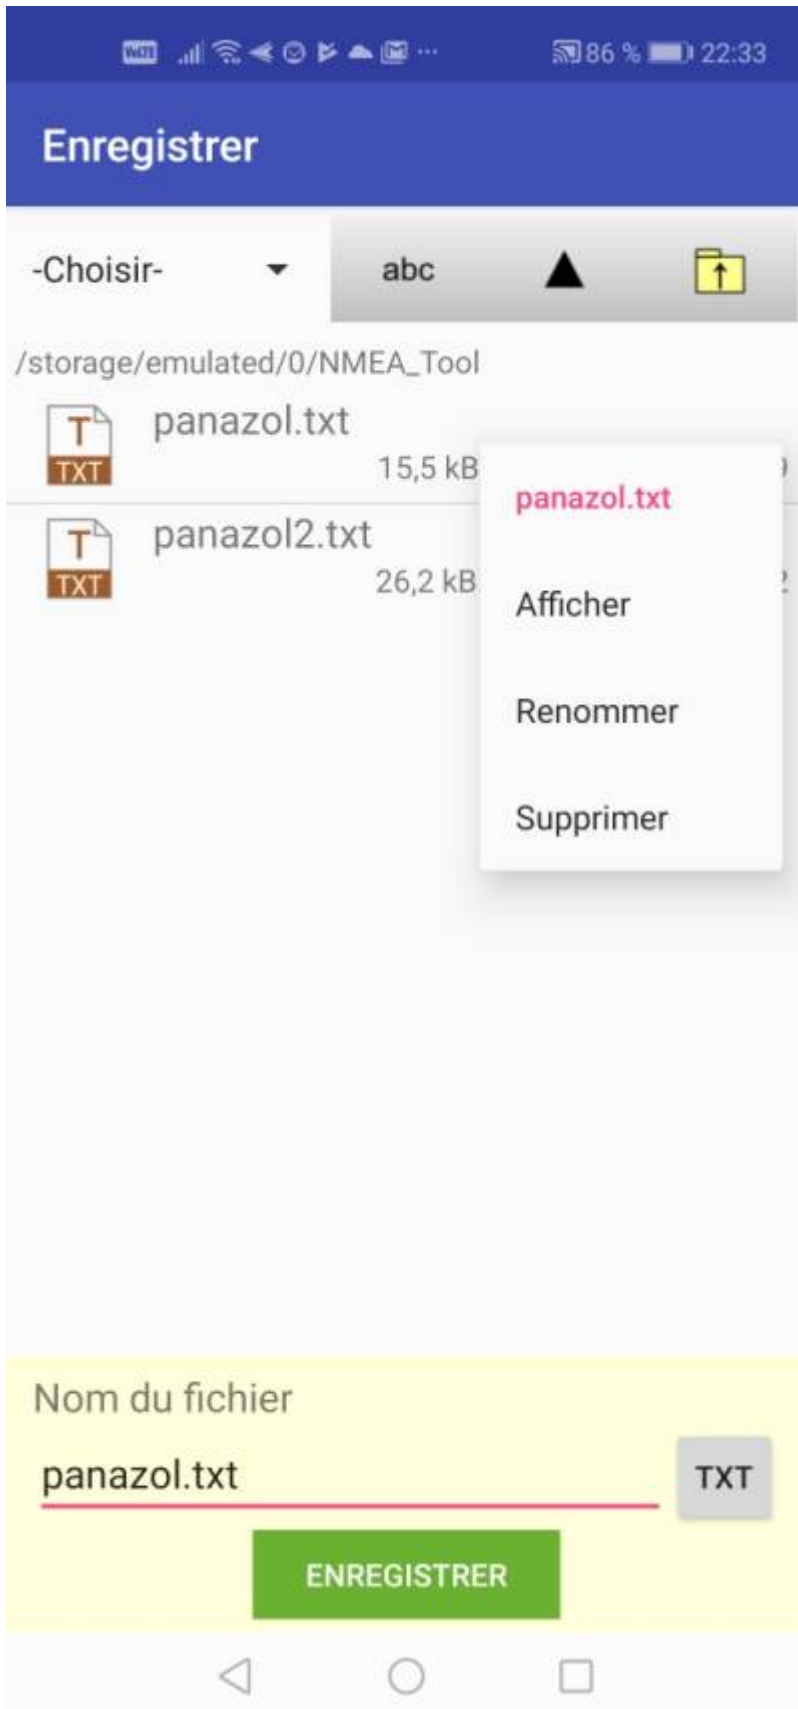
86 % 22:33

Enregistrer

-Choisir-

abc

/storage/emulated/0/NMEA_Tool

T
TXT
panazol.txt
15,5 kB

T
TXT
panazol2.txt
26,2 kB

panazol.txt

Afficher

Renommer

Supprimer

Nom du fichier

panazol.txt

TXT

ENREGISTRER